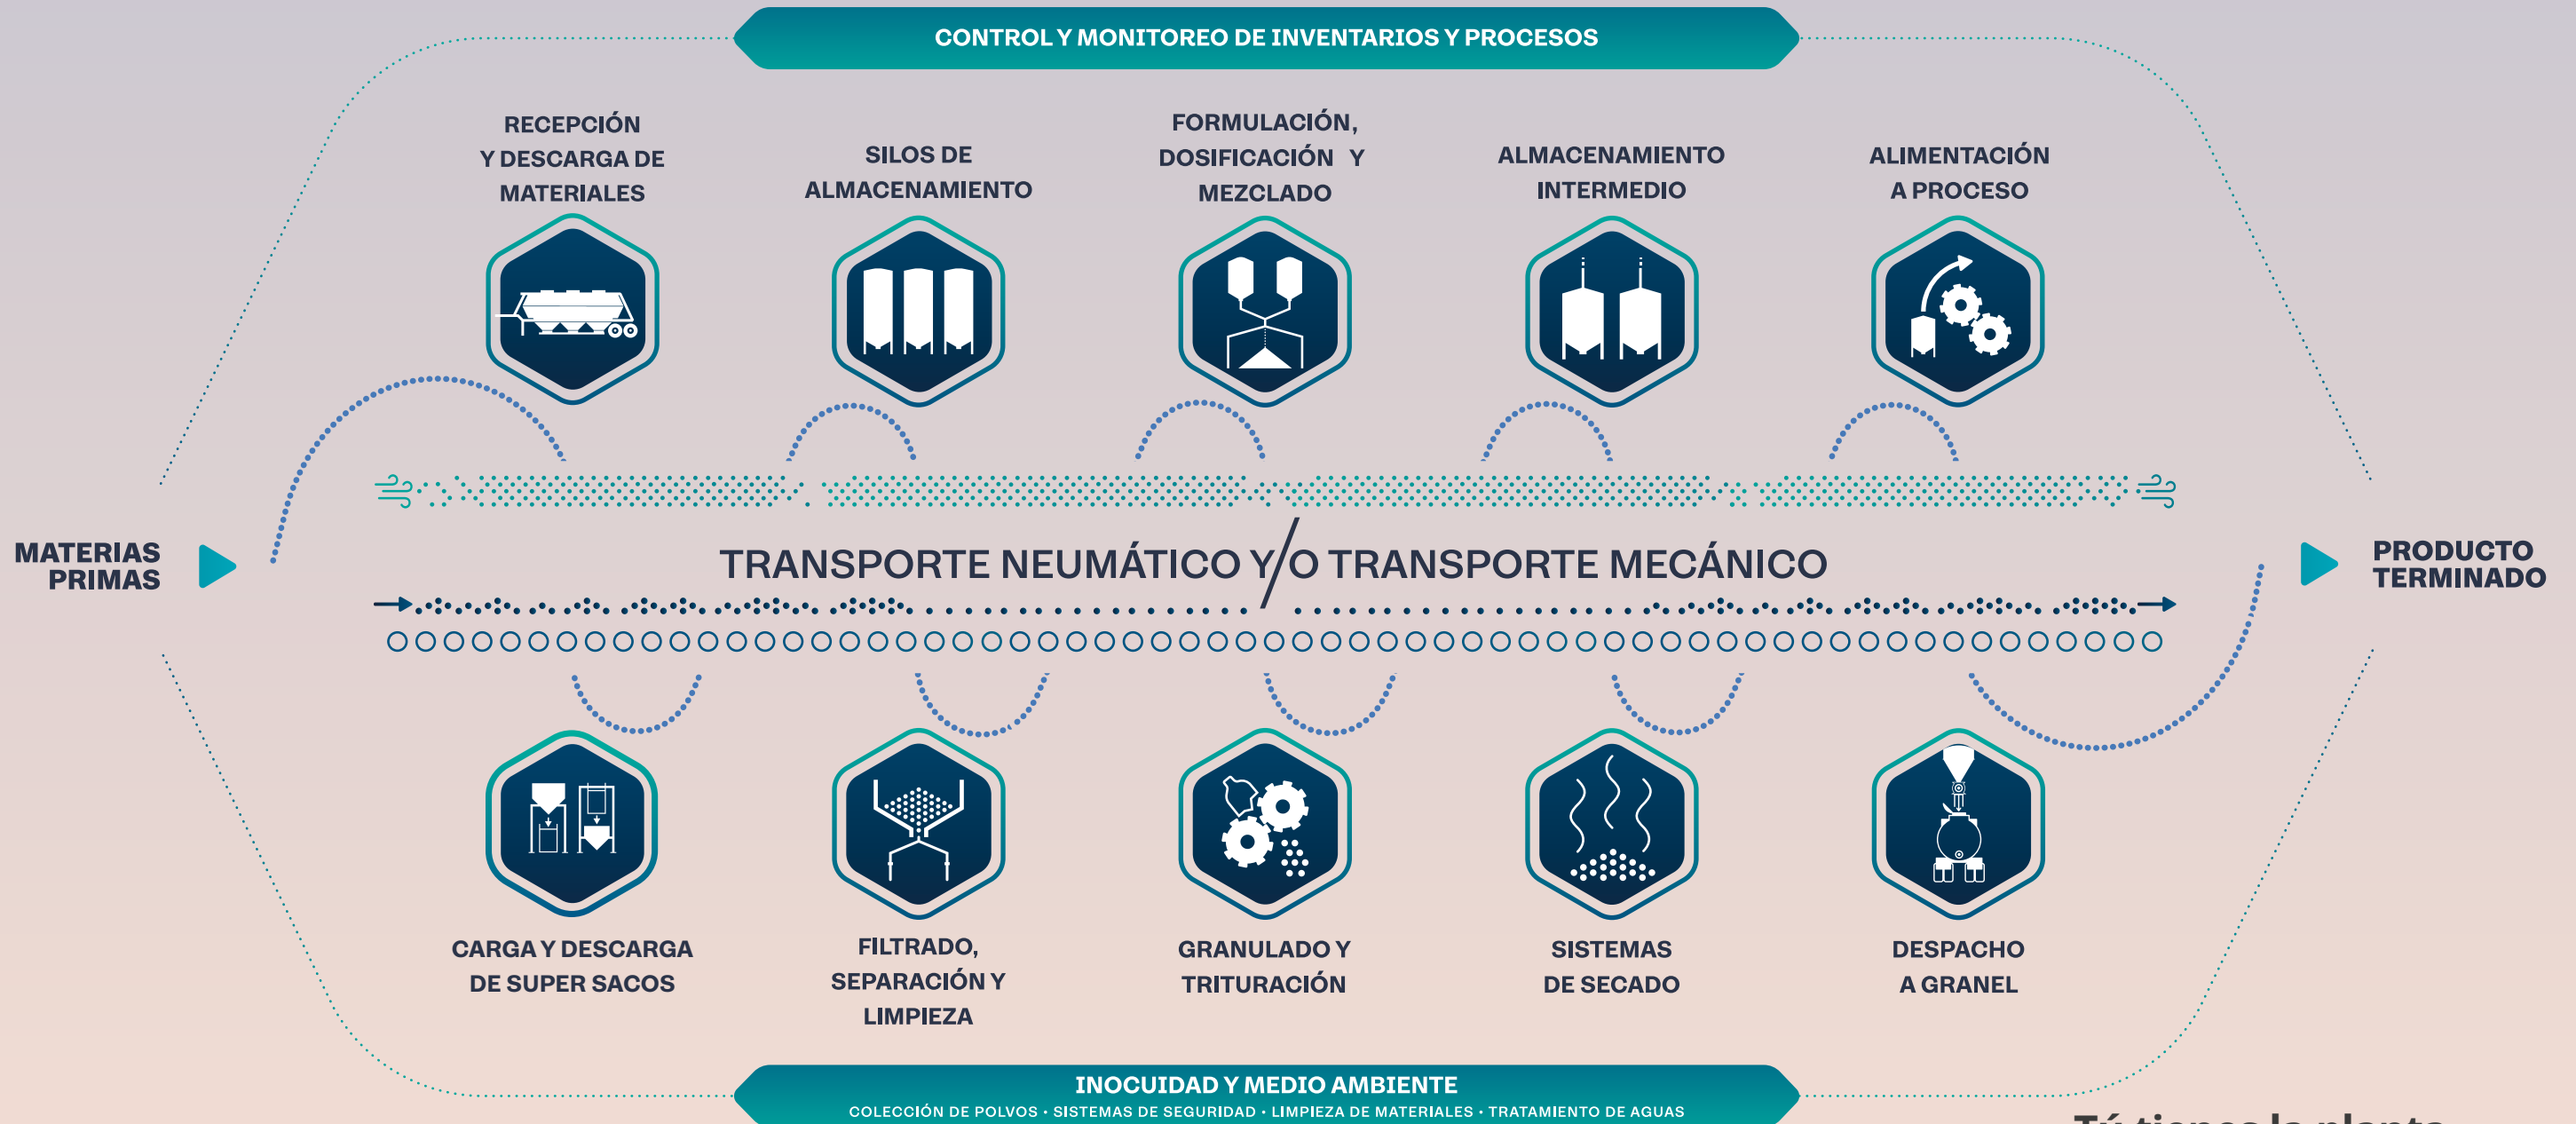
CONTROL Y MONITOREO DE INVENTARIOS Y PROCESOS

RECEPCIÓN Y DESCARGA DE MATERIALES

SILOS DE ALMACENAMIENTO

FORMULACIÓN, DOSIFICACIÓN Y MEZCLADO

ALMACENAMIENTO INTERMEDIO

ALIMENTACIÓN A PROCESO

MATERIAS PRIMAS

TRANSPORTE NEUMÁTICO Y/O TRANSPORTE MECÁNICO

PRODUCTO TERMINADO

CARGA Y DESCARGA DE SUPER SACOS

FILTRADO, SEPARACIÓN Y LIMPIEZA

GRANULADO Y TRITURACIÓN

SISTEMAS DE SECADO

DESPACHO A GRANEL

INOCUIDAD Y MEDIO AMBIENTE

COLECCIÓN DE POLVOS • SISTEMAS DE SEGURIDAD • LIMPIEZA DE MATERIALES • TRATAMIENTO DE AGUAS

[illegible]